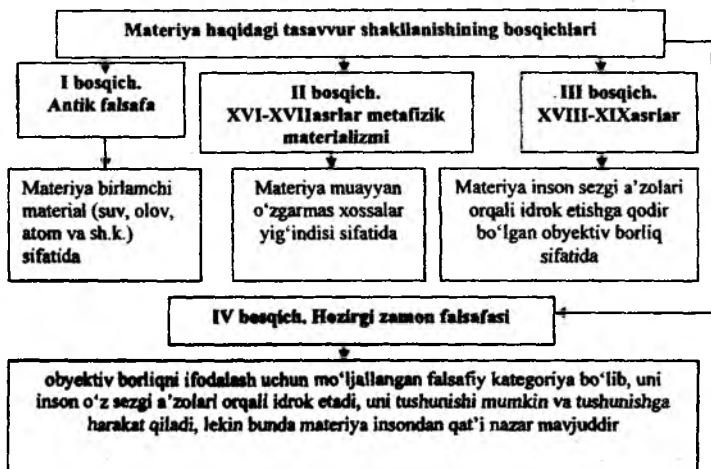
Materiya haqidagi tasavvur shakllanishining bosqichlari

I bosqich. Antik falsafa

II bosqich. XVI-XVIIasrlar metafizik materializmi

III bosqich. XVIII-XIXasrlar

Materiya birlamchi material (suv, olov, atom va sh.k.) sifatida

Materiya muayyan o'zgarmas xossalar yig'indisi sifatida

Materiya inson sezgi a'zolari orqali idrok etishga qodir bo'lgan obyektiv borliq sifatida

IV bosqich. Hozirgi zamon falsafasi

obyektiv borliqni ifodalash uchun mo'ljallangan falsafiy kategoriya bo'lib, uni inson o'z sezgi a'zolari orqali idrok etadi, uni tushunishi mumkin va tushunishga harakat qiladi, lekin bunda materiya insondan qat'i nazar mavjuddir